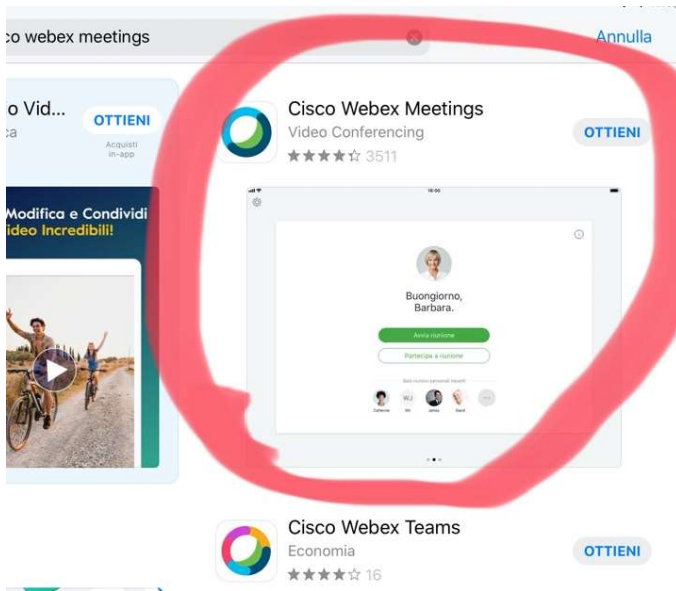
o webex meetings

Annulla

o Vid...
:a

OTTIENI
Acquisti in-app

Modifica e Condividi
ideo Incredibili!

Cisco Webex Meetings
Video Conferencing
★★★★☆ 3511

OTTIENI

Buongiorno, Barbara.

Avvia riunione

Partecipa a riunione

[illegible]

Catherine WJ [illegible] James David

Cisco Webex Teams
Economia
★★★★☆ 16

OTTIENI